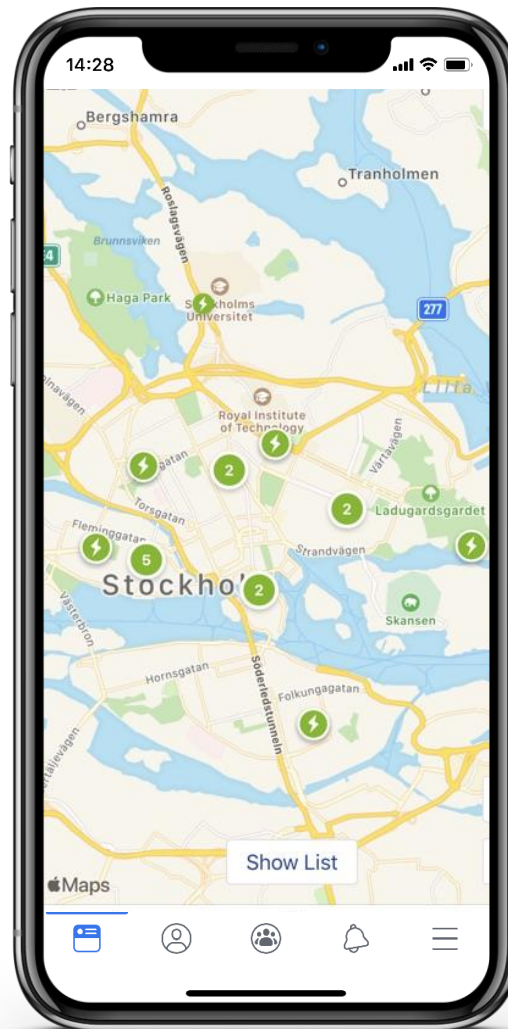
14:28

Bergshamra
Tranholmen
Brunnsviken
Roslagsvägen
E4
Haga Park
Stockholms Universitet
277
Lilla
Royal Institute of Technology
Valhallavägen
2
2
Ladugardsgardet
Torsgatan
Fleminggatan
5
Strandvägen
Stockho
2
Skansen
Västerbron
Hornsgatan
Folkungagatan
Södertunneln
Maps
Show List